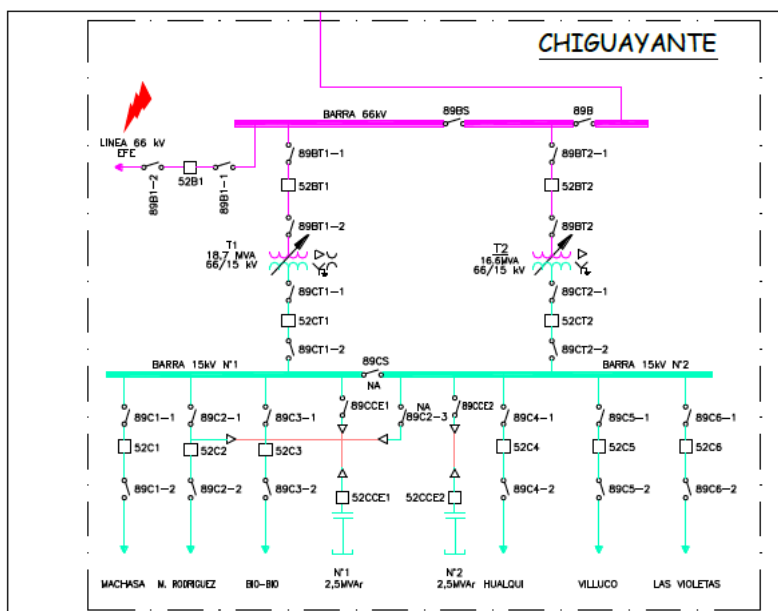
CHIGUAYANTE

BARRA 66kV
89BS
89B
LINEA 66 kV
EFE
89B1-2
52B1
89B1-1
89BT1-1
52BT1
89BT1-2
T1
18,7 MVA
66/15 kV
89CT1-1
52CT1
89CT1-2
89BT2-1
52BT2
89BT2
T2
16,6MVA
66/15 kV
89CT2-1
52CT2
89CT2-2
BARRA 15kV N°1
89CS
NA
BARRA 15kV N°2
89C1-1
52C1
89C1-2
89C2-1
52C2
89C2-2
89C3-1
52C3
89C3-2
89CCE1
52CCE1
NA
89C2-3
89CCE2
52CCE2
89C4-1
52C4
89C4-2
89C5-1
52C5
89C5-2
89C6-1
52C6
89C6-2
MACHASA
N. RODRIGUEZ
BIO-BIO
N°1
2,5MVAr
N°2
2,5MVAr
HUALQUI
VILLUCO
LAS VIOLETAS